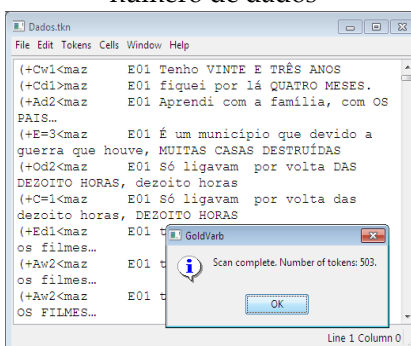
número de dados

Dados.tkn

File Edit Tokens Cells Window Help

(+Cw1<maz E01 Tenho VINTE E TRÊS ANOS
(+Cd1>maz E01 fiquei por lá QUATRO MESES.
(+Ad2<maz E01 Aprendi com a família, com OS PAIS…
(+E=3<maz E01 É um município que devido a guerra que houve, MUITAS CASAS DESTRUÍDAS
(+Od2<maz E01 Só ligavam por volta DAS DEZOITO HORAS, dezoito horas
(+C=1<maz E01 Só ligavam por volta das dezoito horas, DEZOITO HORAS
(+Ed1<maz E01 t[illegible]
os filmes…
(+Aw2<maz E01 t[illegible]
os filmes…
(+Aw2<maz E01 t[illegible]
OS FILMES…

GoldVarb

Scan complete. Number of tokens: 503.

OK

Line 1 Column 0